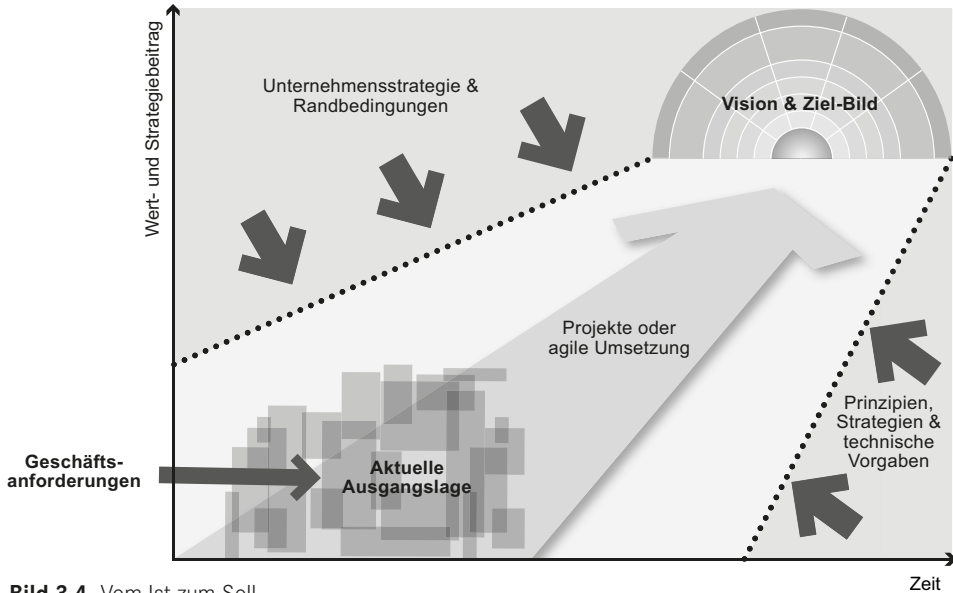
Wert- und Strategiebeitrag

Unternehmensstrategie & Randbedingungen

Vision & Ziel-Bild

Projekte oder agile Umsetzung

Prinzipien, Strategien & technische Vorgaben

Geschäftsanforderungen

Aktuelle Ausgangslage

Zeit

Bild 3.4 Vom Ist zum Soll